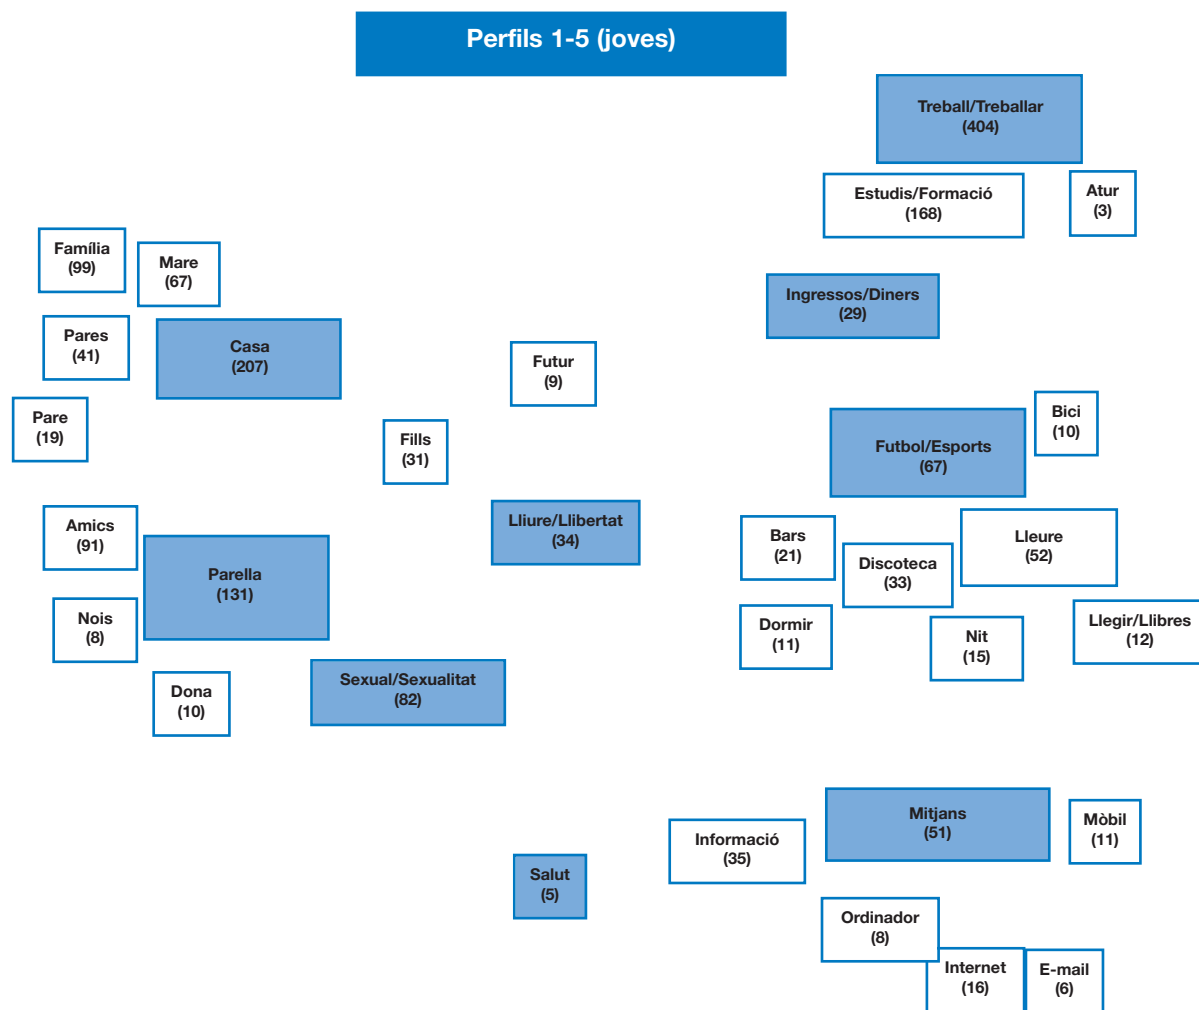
Perfils 1-5 (joves)

Treball/Treballar
(404)

Estudis/Formació
(168)

Atur
(3)

Família
(99)

Mare
(67)

Ingressos/Diners
(29)

Pares
(41)

Casa
(207)

Futur
(9)

Pare
(19)

Fills
(31)

Bici
(10)

Futbol/Esports
(67)

Lliure/Llibertat
(34)

Amics
(91)

Parella
(131)

Bars
(21)

Discoteca
(33)

Lleure
(52)

Nois
(8)

Dormir
(11)

Nit
(15)

Llegir/Llibres
(12)

Dona
(10)

Sexual/Sexualitat
(82)

Mitjans
(51)

Mòbil
(11)

Informació
(35)

Salut
(5)

Ordinador
(8)

Internet
(16)

E-mail
(6)